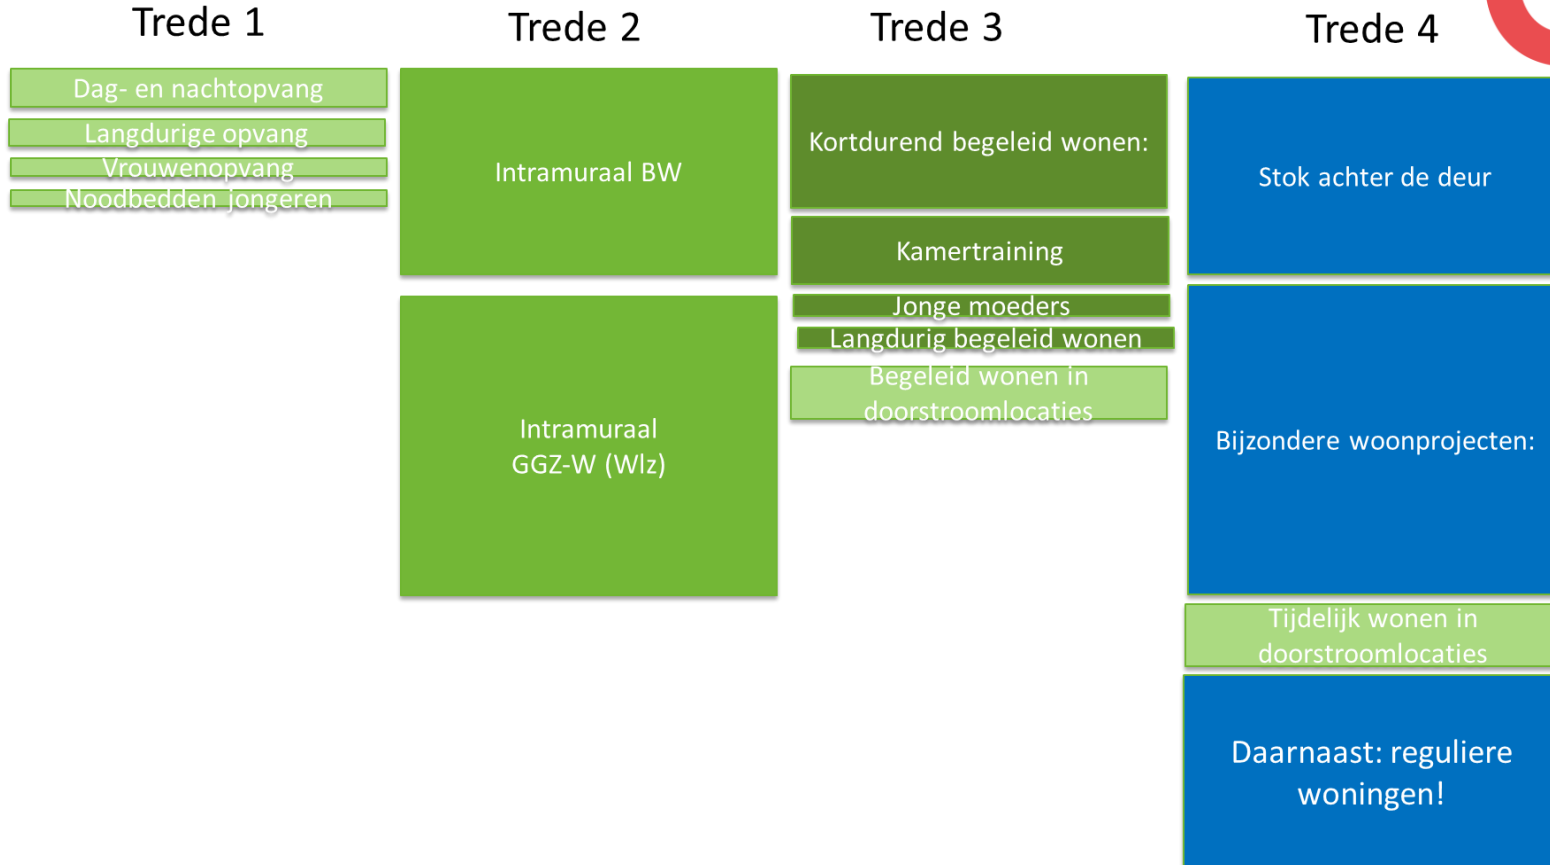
Trede 1

Dag- en nachtopvang

Langdurige opvang

Vrouwenopvang

Noodbedden jongeren

Trede 2

Intramuraal BW

Intramuraal GGZ-W (Wlz)

Trede 3

Kortdurend begeleid wonen:

Kamertraining

Jonge moeders

Langdurig begeleid wonen

Begeleid wonen in doorstroomlocaties

Trede 4

Stok achter de deur

Bijzondere woonprojecten:

Tijdelijk wonen in doorstroomlocaties

Daarnaast: reguliere woningen!